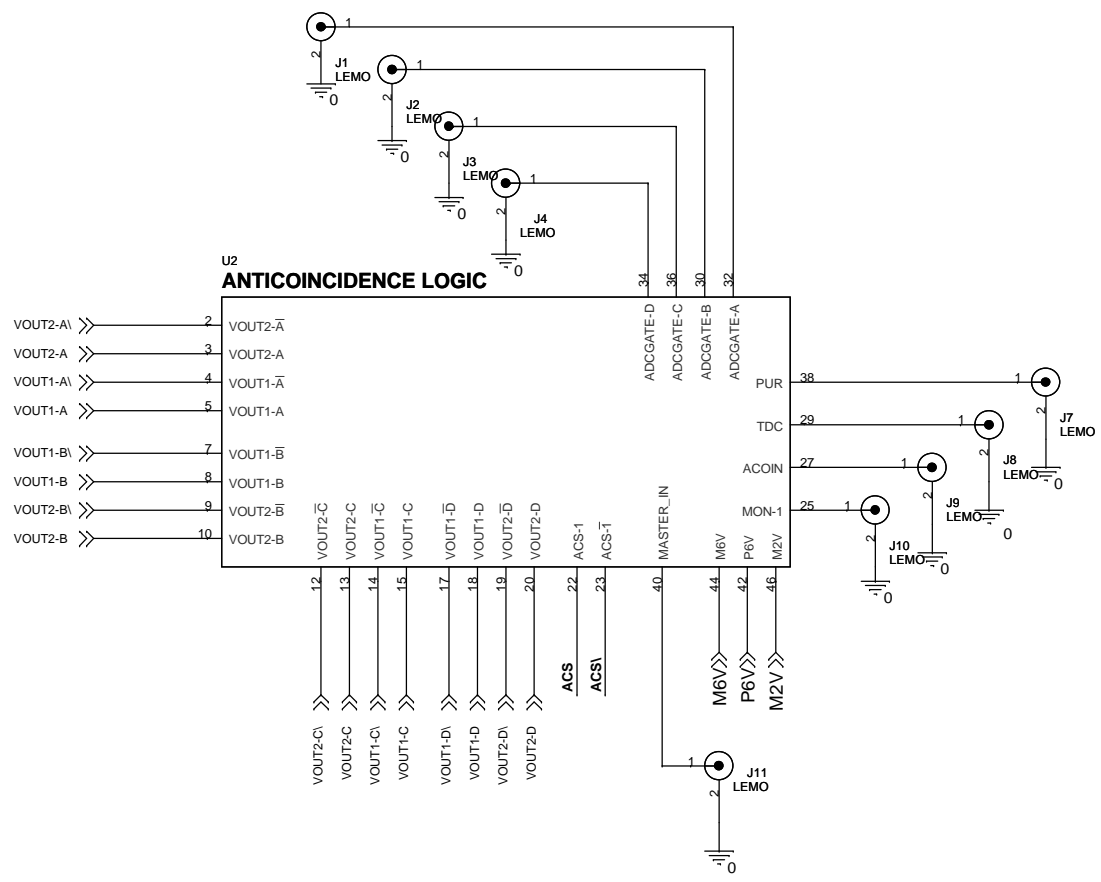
1
2
J1
LEMO
0
1
2
J2
LEMO
0
1
2
J3
LEMO
0
1
2
J4
LEMO
0

U2
ANTICOINCIDENCE LOGIC

34 36 30 32
ADCGATE-D
ADCGATE-C
ADCGATE-B
ADCGATE-A

VOUT2-A\ 2 VOUT2-$\overline{A}$
VOUT2-A 3 VOUT2-A
VOUT1-A\ 4 VOUT1-$\overline{A}$
VOUT1-A 5 VOUT1-A
VOUT1-B\ 7 VOUT1-$\overline{B}$
VOUT1-B 8 VOUT1-B
VOUT2-B\ 9 VOUT2-$\overline{B}$
VOUT2-B 10 VOUT2-B

PUR 38 1 2 J7 LEMO 0
TDC 29 1 2 J8 LEMO 0
ACOIN 27 1 2 J9 LEMO 0
MON-1 25 1 2 J10 LEMO 0

VOUT2-$\overline{C}$ VOUT2-C VOUT1-$\overline{C}$ VOUT1-C VOUT1-$\overline{D}$ VOUT1-D VOUT2-$\overline{D}$ VOUT2-D ACS-1 ACS-$\overline{1}$ MASTER_IN M6V P6V M2V

12 13 14 15 17 18 19 20 22 23 40 44 42 46

VOUT2-C\ VOUT2-C VOUT1-C\ VOUT1-C VOUT1-D\ VOUT1-D VOUT2-D\ VOUT2-D
ACS
ACS\
M6V
P6V
M2V

1
2
J11
LEMO
0